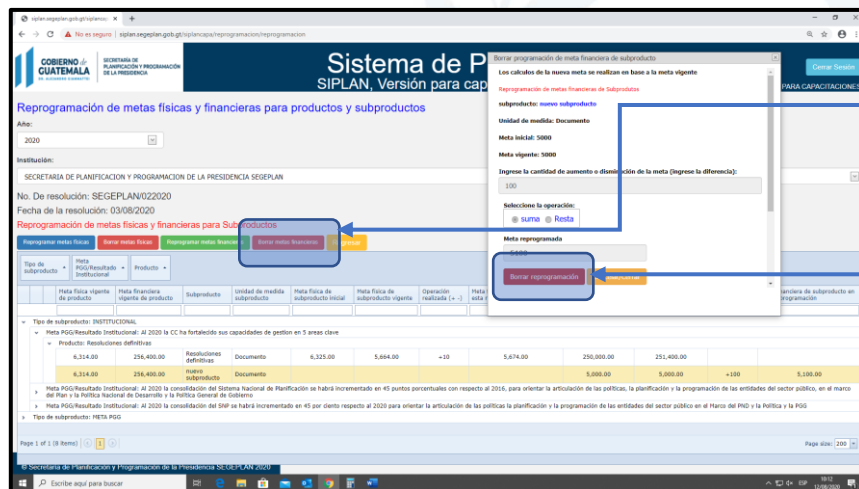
siplan.segeplan.gob.gt/siplanc ×  +

No es seguro | siplan.segeplan.gob.gt/siplancapa/reprogramacion/reprogramacion

GOBIERNO de GUATEMALA
SECRETARÍA DE PLANIFICACIÓN Y PROGRAMACIÓN DE LA PRESIDENCIA

Sistema de P
SIPLAN, Versión para cap

Cerrar Sesión
PARA CAPACITACIONES

Reprogramación de metas físicas y financieras para productos y subproductos

Año:
2020

Institución:
SECRETARIA DE PLANIFICACION Y PROGRAMACION DE LA PRESIDENCIA SEGEPLAN

No. De resolución: SEGEPLAN/022020
Fecha de la resolución: 03/08/2020
Reprogramación de metas físicas y financieras para Subproductos

Reprogramar metas físicas | Borrar metas físicas | Reprogramar metas financieras | Borrar metas financieras | Regresar

Tipo de subproducto | Meta PGG/Resultado Institucional | Producto

| | Meta física vigente de producto | Meta financiera vigente de producto | Subproducto | Unidad de medida subproducto | Meta física de subproducto inicial | Meta física de subproducto vigente | Operación realizada (+ -) | Meta esta | | | | | financiera de subproducto en programación |
|---|---|---|---|---|---|---|---|---|---|---|---|---|---|
| | 6,314.00 | 256,400.00 | Resoluciones definitivas | Documento | 6,325.00 | 5,664.00 | +10 | 5,674.00 | 250,000.00 | 251,400.00 | | | |
| | 6,314.00 | 256,400.00 | nuevo subproducto | Documento | | | | | 5,000.00 | 5,000.00 | +100 | | 5,100.00 |

Tipo de subproducto: INSTITUCIONAL
Meta PGG/Resultado Institucional: Al 2020 la CC ha fortalecido sus capacidades de gestion en 5 areas clave
Producto: Resoluciones definitivas

Meta PGG/Resultado Institucional: Al 2020 la consolidación del Sistema Nacional de Planificación se habrá incrementado en 45 puntos porcentuales con respecto al 2016, para orientar la articulación de las políticas, la planificación y la programación de las entidades del sector público, en el marco del Plan y la Política Nacional de Desarrollo y la Política General de Gobierno
Meta PGG/Resultado Institucional: Al 2020 la consolidación del SNP se habrá incrementado en 45 por ciento respecto al 2020 para orientar la articulación de las políticas la planificación y la programación de las entidades del sector público en el Marco del PND y la Política y la PGG
Tipo de subproducto: META PGG

Page 1 of 1 (8 items) 1
Page size: 200

© Secretaría de Planificación y Programación de la Presidencia SEGEPLAN 2020

Borrar programación de meta financiera de subproducto
Los calculos de la nueva meta se realizan en base a la meta vigente
Reprogramación de metas financieras de Subproductos
subproducto: nuevo subproducto
Unidad de medida: Documento
Meta inicial: 5000
Meta vigente: 5000
Ingrese la cantidad de aumento o disminución de la meta (ingrese la diferencia):
100
Seleccione la operación:
suma  Resta
Meta reprogramada
5100
Borrar reprogramación
Regresar

Escribe aquí para buscar
ESP 10:12 12/08/2020